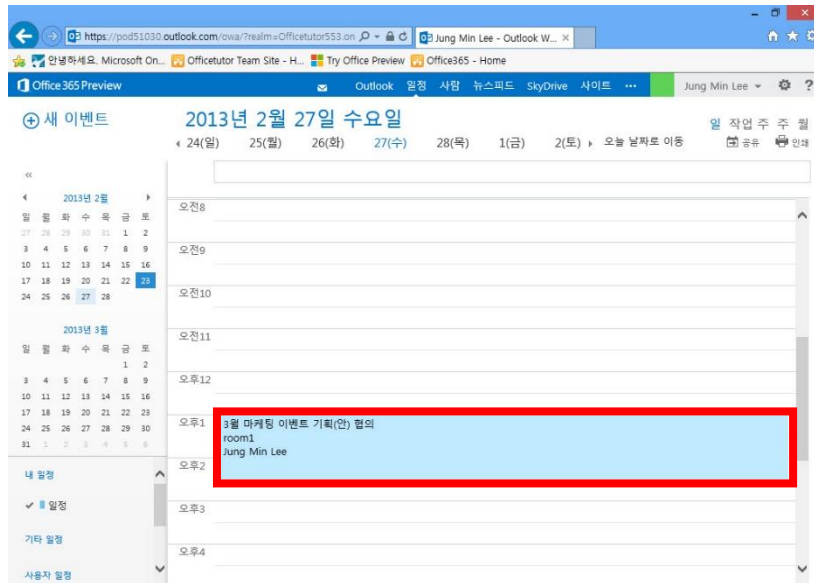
https://pod51030.outlook.com/owa/?realm=Officetutor553.on
Jung Min Lee - Outlook W...
안녕하세요. Microsoft On... Officetutor Team Site - H... Try Office Preview Office365 - Home
Office 365 Preview
Outlook 일정 사람 뉴스피드 SkyDrive 사이트 ···
Jung Min Lee

새 이벤트
2013년 2월 27일 수요일
24(일) 25(월) 26(화) 27(수) 28(목) 1(금) 2(토) 오늘 날짜로 이동
일 작업 주 주 월
공유 인쇄

«
2013년 2월
| 일 | 월 | 화 | 수 | 목 | 금 | 토 |
|---|---|---|---|---|---|---|
| 27 | 28 | 29 | 30 | 31 | 1 | 2 |
| 3 | 4 | 5 | 6 | 7 | 8 | 9 |
| 10 | 11 | 12 | 13 | 14 | 15 | 16 |
| 17 | 18 | 19 | 20 | 21 | 22 | 23 |
| 24 | 25 | 26 | 27 | 28 | | |

2013년 3월
| 일 | 월 | 화 | 수 | 목 | 금 | 토 |
|---|---|---|---|---|---|---|
| | | | | | 1 | 2 |
| 3 | 4 | 5 | 6 | 7 | 8 | 9 |
| 10 | 11 | 12 | 13 | 14 | 15 | 16 |
| 17 | 18 | 19 | 20 | 21 | 22 | 23 |
| 24 | 25 | 26 | 27 | 28 | 29 | 30 |
| 31 | 1 | 2 | 3 | 4 | 5 | 6 |

내 일정
일정
기타 일정
사용자 일정

오전8
오전9
오전10
오전11
오후12
오후1
3월 마케팅 이벤트 기획(안) 협의
room1
Jung Min Lee
오후2
오후3
오후4